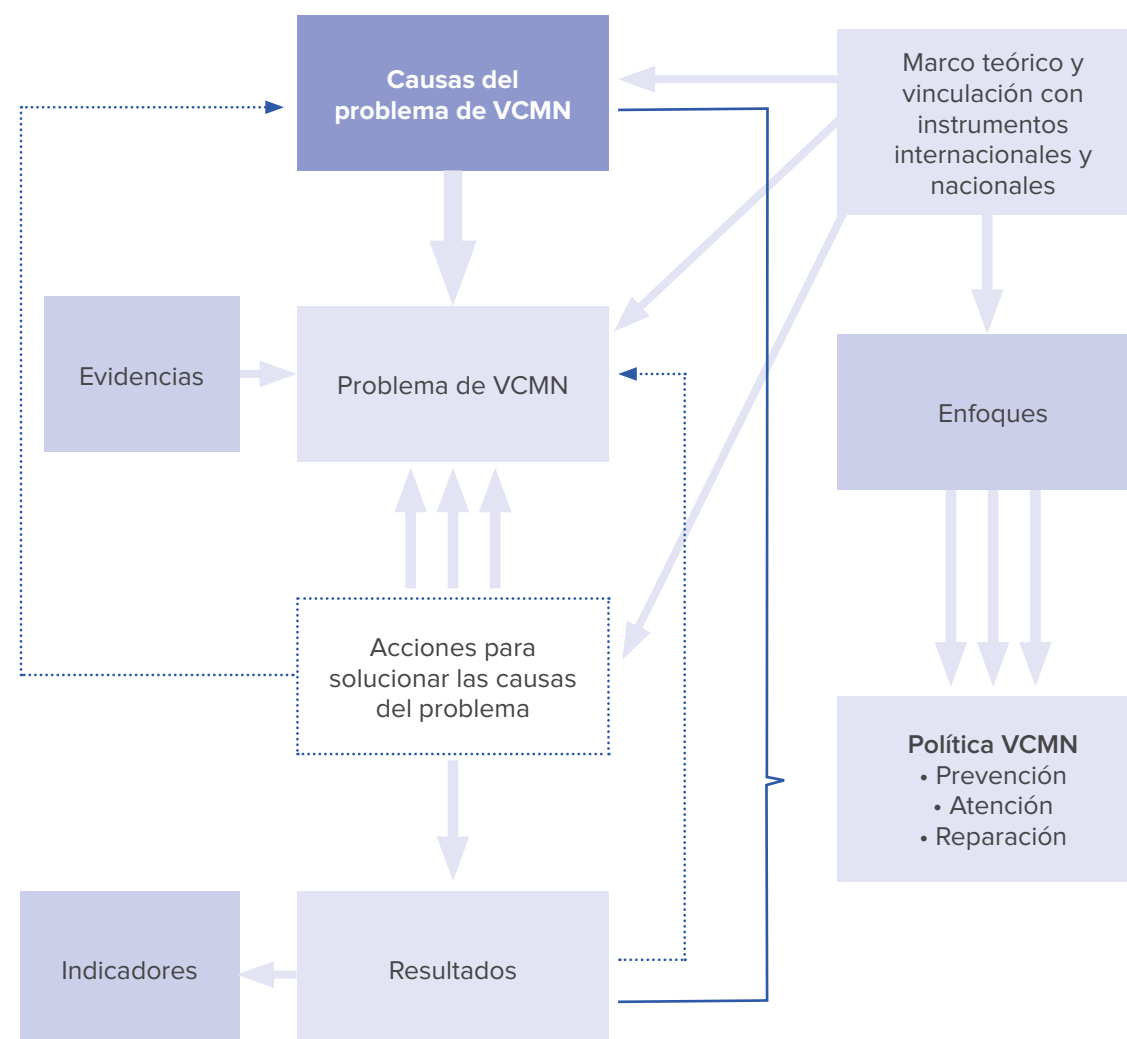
Causas del problema de VCMN

Marco teórico y vinculación con instrumentos internacionales y nacionales

Evidencias

Problema de VCMN

Enfoques

Acciones para solucionar las causas del problema

Política VCMN
• Prevención
• Atención
• Reparación

Indicadores

Resultados